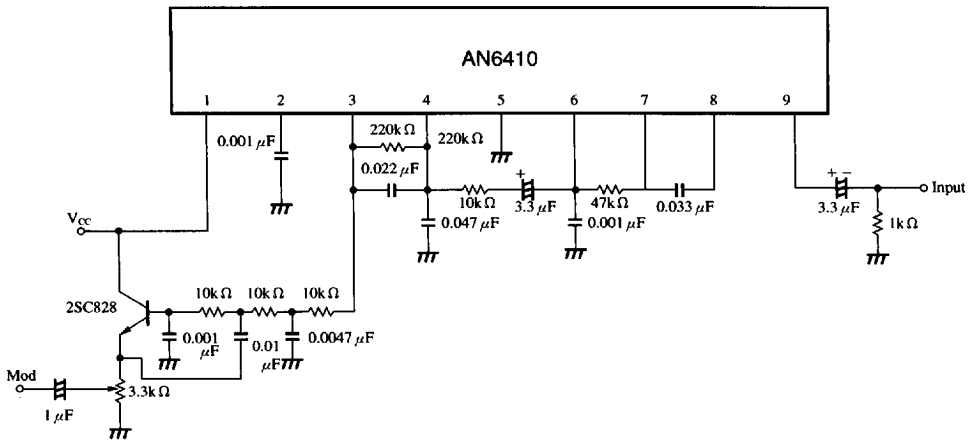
AN6410

1 2 3 4 5 6 7 8 9

0.001 $\mu$F

220k$\Omega$

220k$\Omega$

0.022 $\mu$F

10k$\Omega$

+

3.3 $\mu$F

47k$\Omega$

0.033 $\mu$F

0.047 $\mu$F

0.001 $\mu$F

+ −

3.3 $\mu$F

1k$\Omega$

Input

$V_{cc}$

2SC828

10k$\Omega$ 10k$\Omega$ 10k$\Omega$

0.001 $\mu$F

0.01 $\mu$F

0.0047 $\mu$F

Mod

1 $\mu$F

3.3k$\Omega$